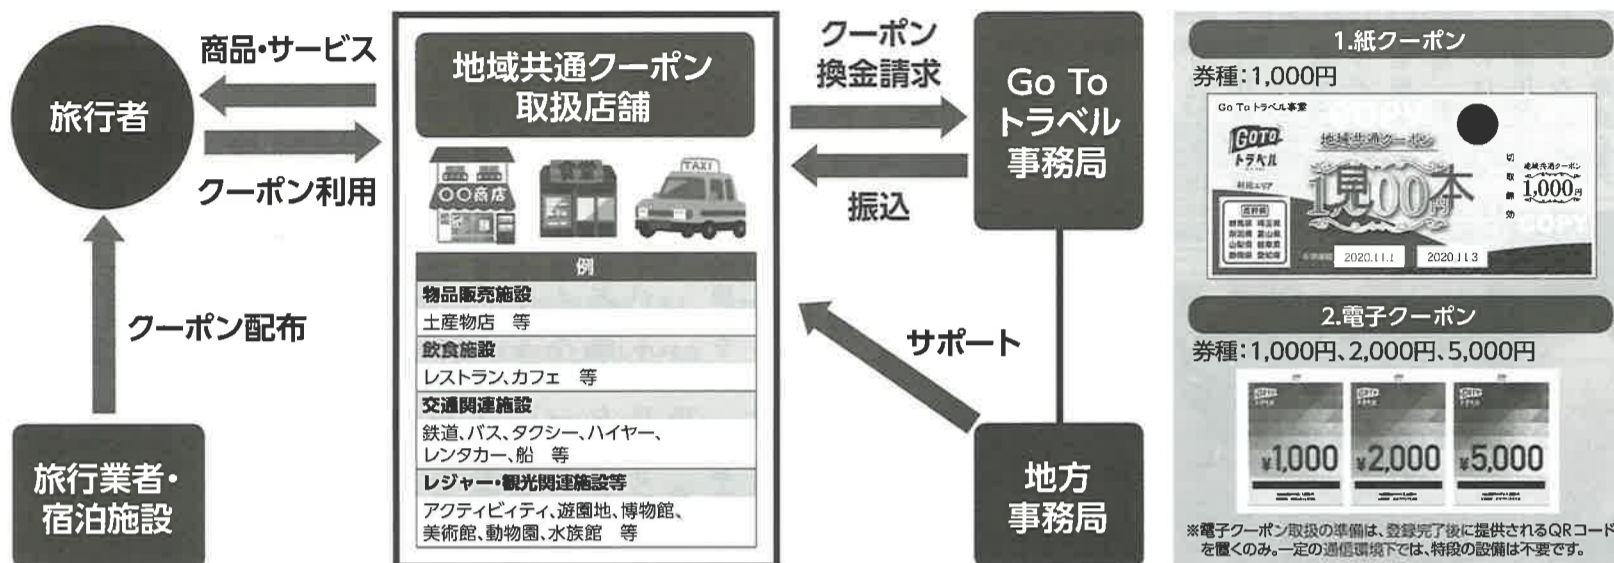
旅行者

商品・サービス

クーポン利用

クーポン配布

旅行業者・宿泊施設

地域共通クーポン取扱店舗

〇〇商店

TAXI

| 例 |
|---|
| 物品販売施設 |
| 土産物店　等 |
| 飲食施設 |
| レストラン、カフェ　等 |
| 交通関連施設 |
| 鉄道、バス、タクシー、ハイヤー、レンタカー、船　等 |
| レジャー・観光関連施設等 |
| アクティビティ、遊園地、博物館、美術館、動物園、水族館　等 |

クーポン換金請求

振込

Go To トラベル事務局

サポート

地方事務局

1.紙クーポン

券種：1,000円

Go To トラベル事業

GoTo トラベル

地域共通クーポン

1,000円

見本

COPY

2020.11.1

2020.11.3

地域共通クーポン 1,000円

2.電子クーポン

券種：1,000円、2,000円、5,000円

¥1,000

¥2,000

¥5,000

※電子クーポン取扱の準備は、登録完了後に提供されるQRコードを置くのみ。一定の通信環境下では、特段の設備は不要です。